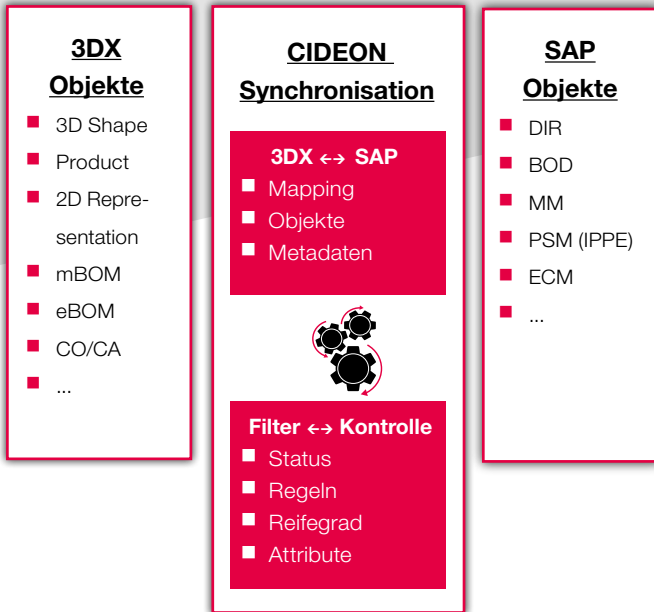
3DX Objekte

- 3D Shape
- Product
- 2D Representation
- mBOM
- eBOM
- CO/CA
- ...

CIDEON Synchronisation

3DX ↔ SAP
- Mapping
- Objekte
- Metadaten

Filter ↔ Kontrolle
- Status
- Regeln
- Reifegrad
- Attribute

SAP Objekte

- DIR
- BOD
- MM
- PSM (IPPE)
- ECM
- ...